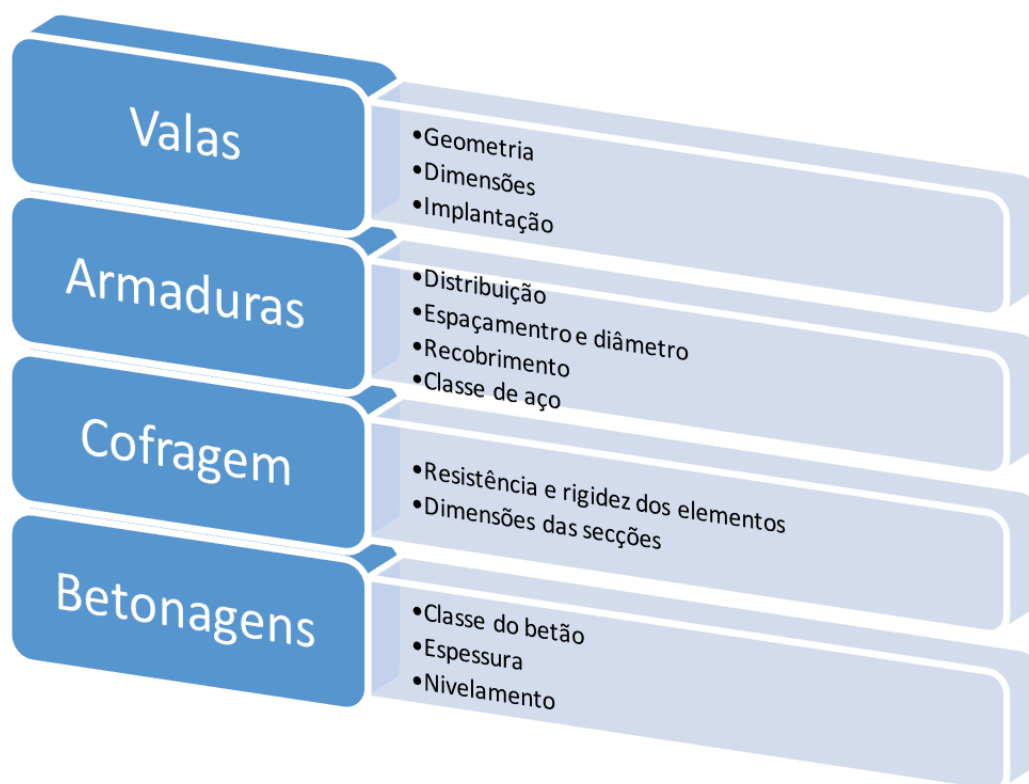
Valas

- Geometria
- Dimensões
- Implantação

Armaduras

- Distribuição
- Espaçamentro e diâmetro
- Recobrimento
- Classe de aço

Cofragem

- Resistência e rigidez dos elementos
- Dimensões das secções

Betonagens

- Classe do betão
- Espessura
- Nivelamento